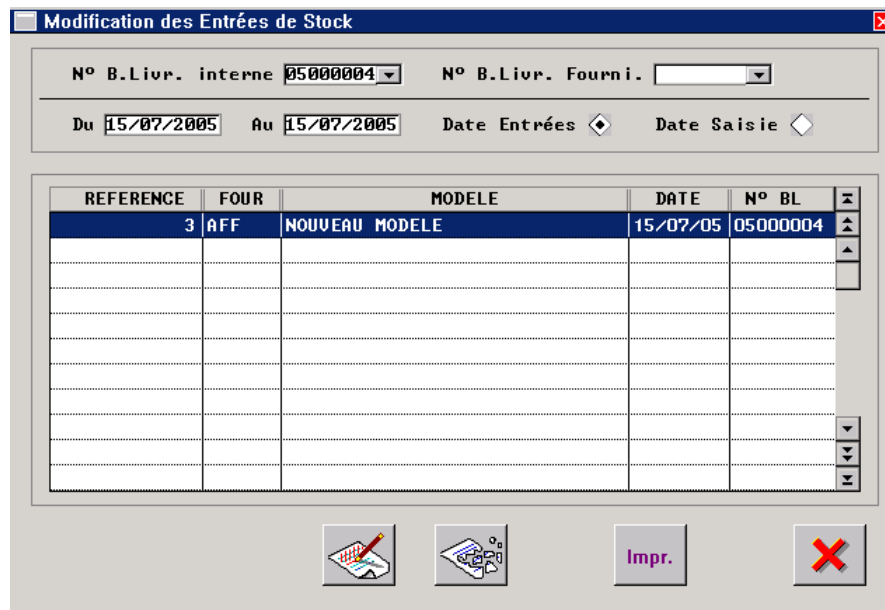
Modification des Entrées de Stock

Nº B.Livr. interne 05000004 Nº B.Livr. Fourni.

Du 15/07/2005 Au 15/07/2005 Date Entrées Date Saisie

| REFERENCE | FOUR | MODELE | DATE | Nº BL |
|---|---|---|---|---|
| 3 | AFF | NOUVEAU MODELE | 15/07/05 | 05000004 |
| | | | | |
| | | | | |
| | | | | |
| | | | | |
| | | | | |
| | | | | |
| | | | | |
| | | | | |
| | | | | |

Impr.